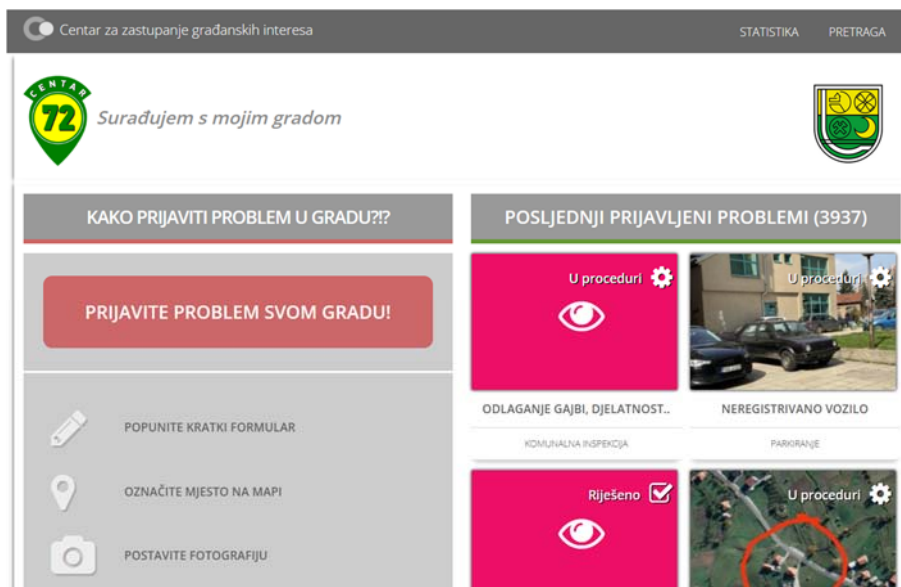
Center za zastupanje građanskih interesa

STATISTIKA PRETRAGA

CENTAR 72

Surađujem s mojim gradom

KAKO PRIJAVITI PROBLEM U GRADU?!?

PRIJAVITE PROBLEM SVOM GRADU!

POPUNITE KRATKI FORMULAR

OZNAČITE MJESTO NA MAPI

POSTAVITE FOTOGRAFIJU

POSLJEDNJI PRIJAVLJENI PROBLEMI (3937)

U proceduri

ODLAGANJE GAJBI, DJELATNOST..

KOMUNALNA INSPEKCIJA

U proceduri

NEREGISTRIVANO VOZILO

PARKIRANJE

Riješeno

U proceduri